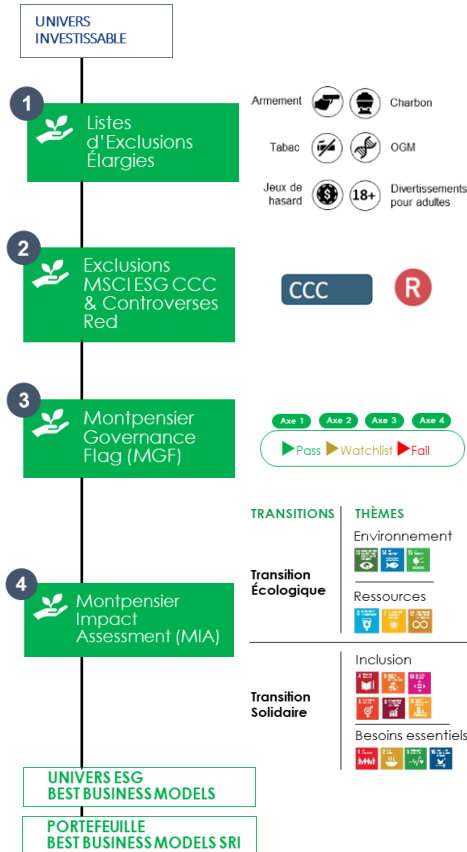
UNIVERS INVESTISSABLE

1
Listes d'Exclusions Élargies

Armement
Charbon
Tabac
OGM
Jeux de hasard
18+
Divertissements pour adultes

2
Exclusions MSCI ESG CCC & Controverses Red

CCC
R

3
Montpensier Governance Flag (MGF)

Axe 1
Axe 2
Axe 3
Axe 4
Pass Watchlist Fail

TRANSITIONS
THÈMES

4
Montpensier Impact Assessment (MIA)

Transition Écologique
Environnement
Ressources

Transition Solidaire
Inclusion
Besoins essentiels

UNIVERS ESG BEST BUSINESS MODELS

PORTEFEUILLE BEST BUSINESS MODELS SRI